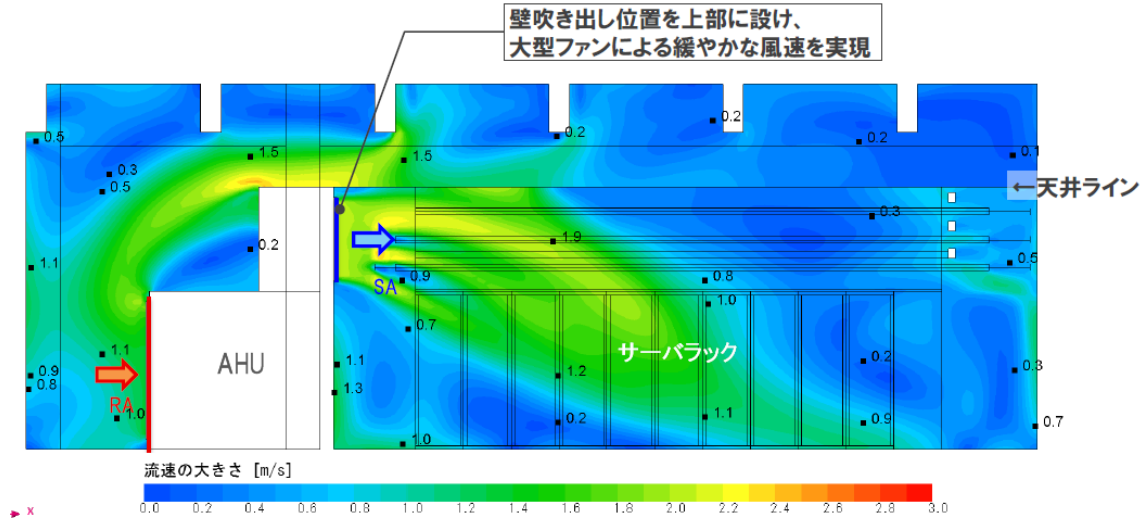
壁吹き出し位置を上部に設け、
大型ファンによる緩やかな風速を実現

0.5
1.5
1.5
0.2
0.2
0.2
0.1
0.3
0.5
←天井ライン
0.3
0.2
1.9
1.1
0.5
0.9
0.8
SA
1.0
0.7
AHU
サーバラック
1.1
1.1
0.2
0.9
0.8
1.3
1.2
0.3
RA
1.0
0.2
1.1
0.9
0.7
1.0

流速の大きさ [m/s]
0.0 0.2 0.4 0.6 0.8 1.0 1.2 1.4 1.6 1.8 2.0 2.2 2.4 2.6 2.8 3.0